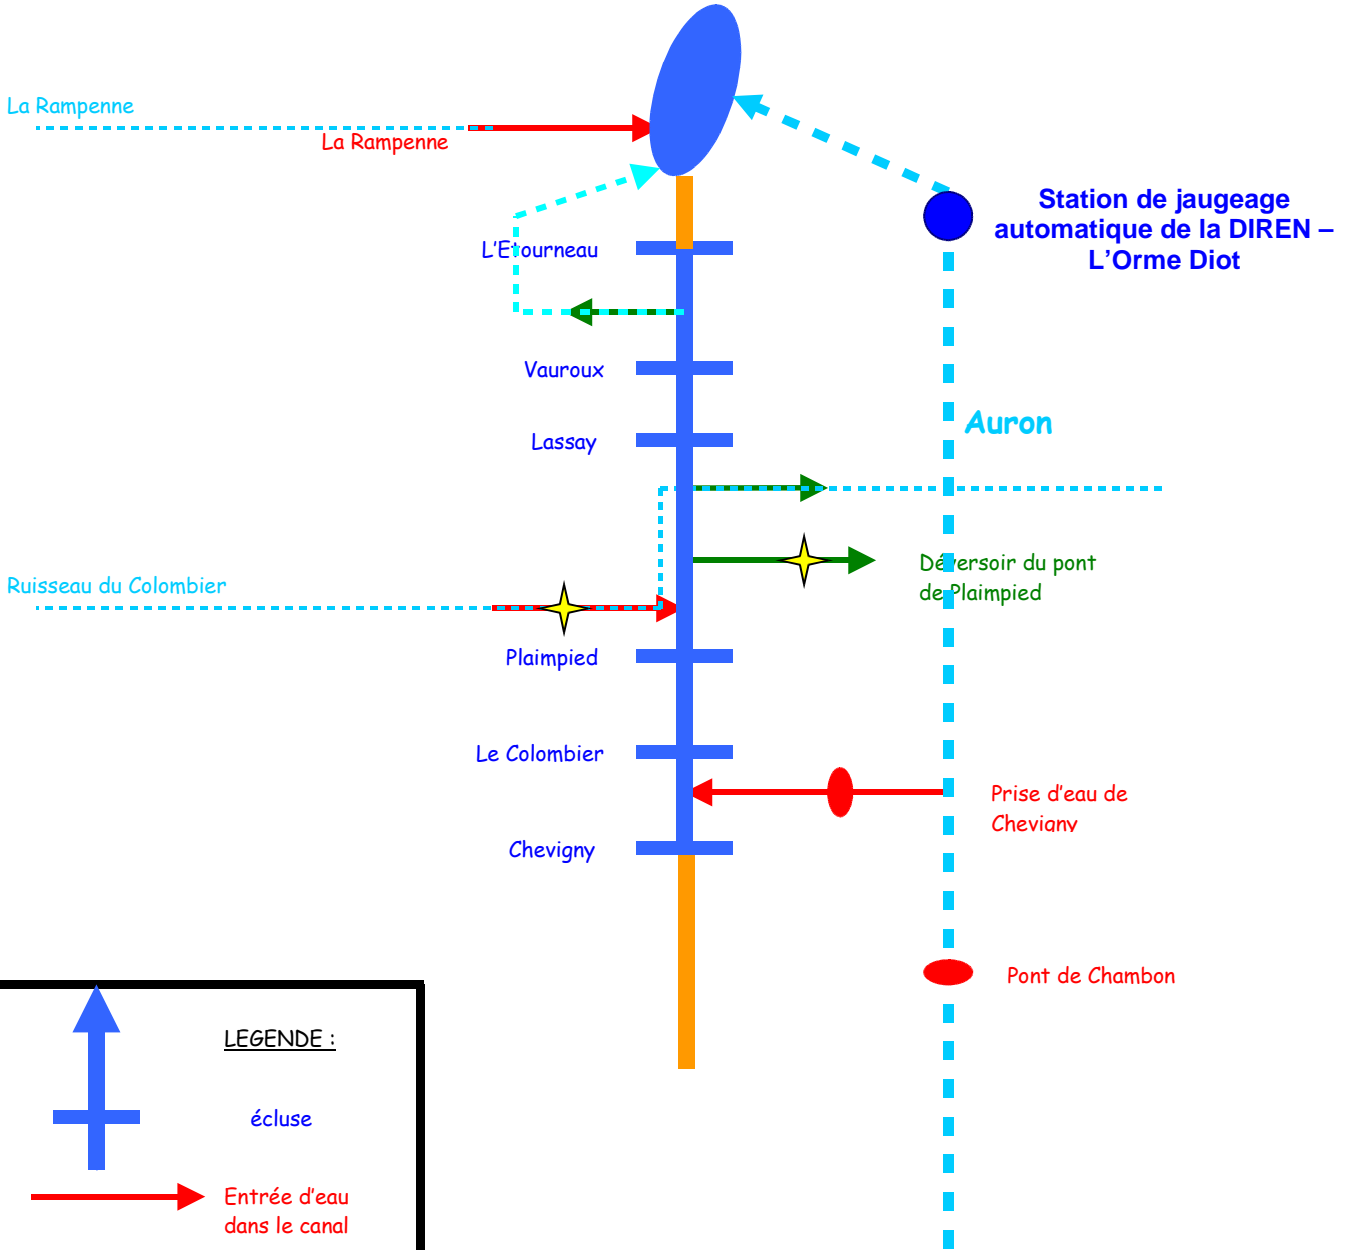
La Rampenne

La Rampenne

Station de jaugeage automatique de la DIREN – L'Orme Diot

L'Etourneau

Vauroux

Auron

Lassay

Déversoir du pont de Plaimpied

Ruisseau du Colombier

Plaimpied

Le Colombier

Prise d'eau de Chevigny

Chevigny

Pont de Chambon

LEGENDE :

écluse

Entrée d'eau dans le canal